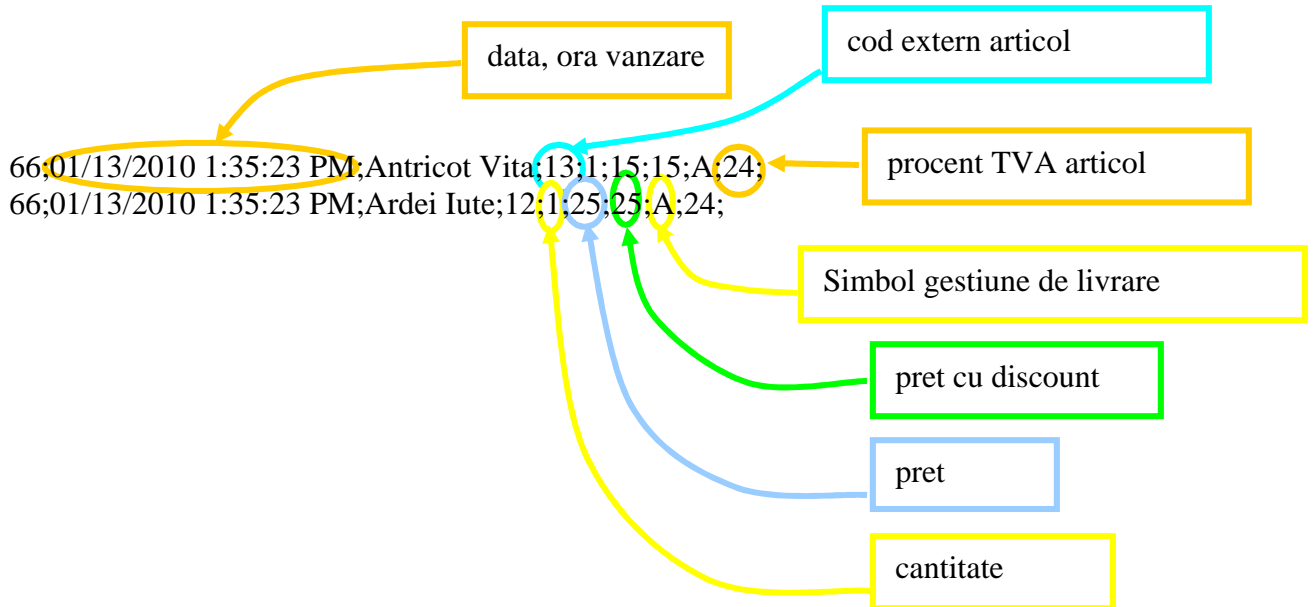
data, ora vanzare

cod extern articol

66;01/13/2010 1:35:23 PM;Antricot Vita;13;1;15;15;A;24;
66;01/13/2010 1:35:23 PM;Ardei Iute;12;1;25;25;A;24;

procent TVA articol

Simbol gestiune de livrare

pret cu discount

pret

cantitate